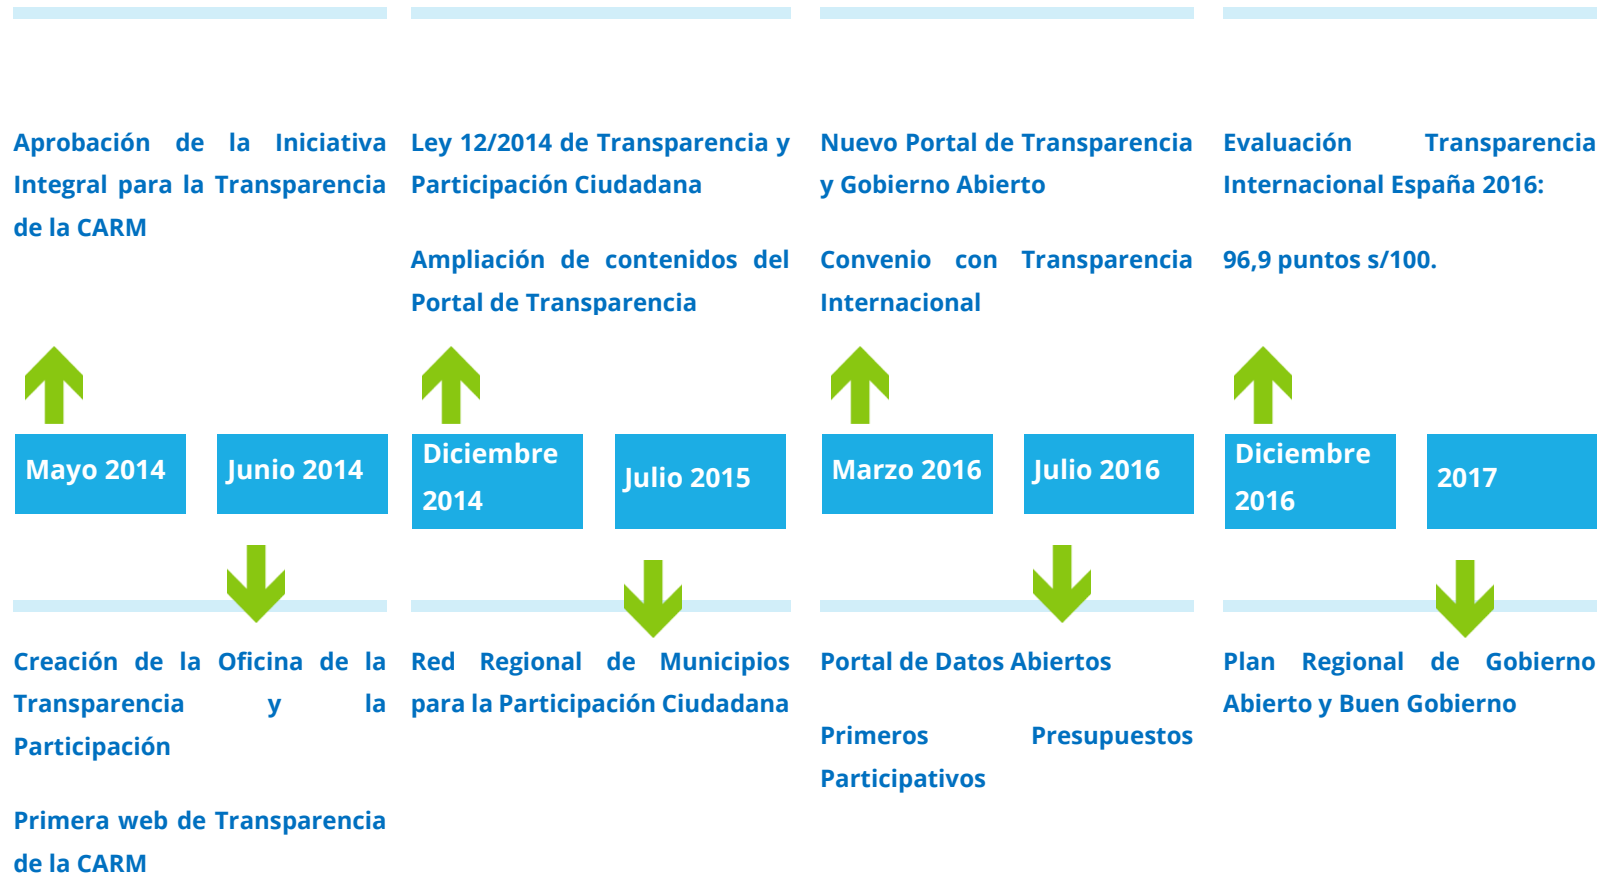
Aprobación de la Iniciativa Integral para la Transparencia de la CARM

Ley 12/2014 de Transparencia y Participación Ciudadana

Ampliación de contenidos del Portal de Transparencia

Nuevo Portal de Transparencia y Gobierno Abierto

Convenio con Transparencia Internacional

Evaluación Transparencia Internacional España 2016:

96,9 puntos s/100.

Mayo 2014

Junio 2014

Diciembre 2014

Julio 2015

Marzo 2016

Julio 2016

Diciembre 2016

2017

Creación de la Oficina de la Transparencia y la Participación

Primera web de Transparencia de la CARM

Red Regional de Municipios para la Participación Ciudadana

Portal de Datos Abiertos

Primeros Presupuestos Participativos

Plan Regional de Gobierno Abierto y Buen Gobierno